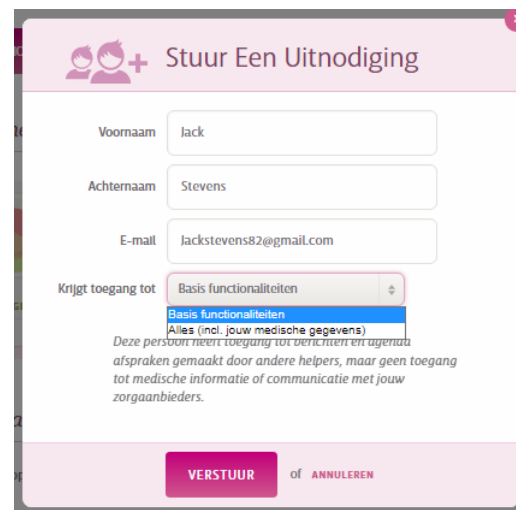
Stuur Een Uitnodiging

Voornaam Jack

Achternaam Stevens

E-mail Jackstevens82@gmail.com

Krijgt toegang tot Basis functionaliteiten

Basis functionaliteiten
Alles (incl. jouw medische gegevens)

Deze persoon heeft toegang tot berichten en agenda afspraken gemaakt door andere helpers, maar geen toegang tot medische informatie of communicatie met jouw zorgaanbieders.

VERSTUUR of ANNULEREN